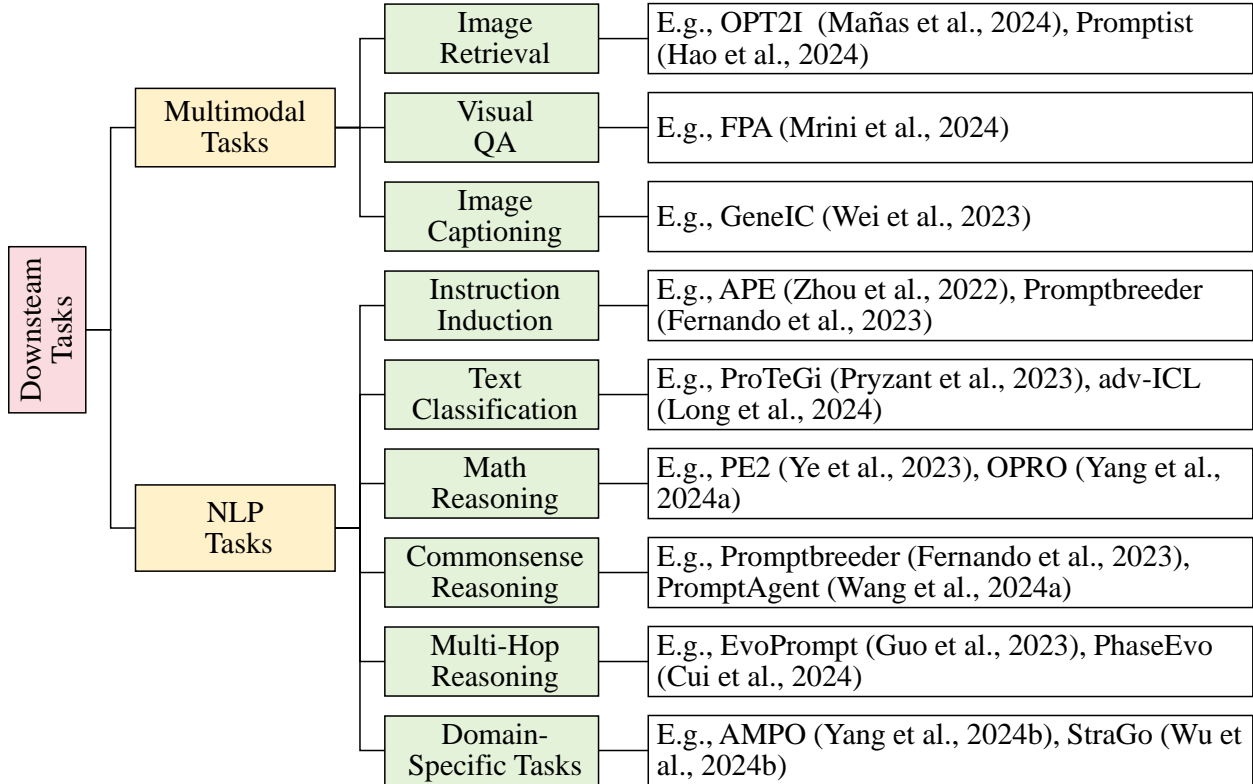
Downsteam Tasks

Multimodal Tasks

Image Retrieval

E.g., OPT2I (Mañas et al., 2024), Promptist (Hao et al., 2024)

Visual QA

E.g., FPA (Mrini et al., 2024)

Image Captioning

E.g., GeneIC (Wei et al., 2023)

NLP Tasks

Instruction Induction

E.g., APE (Zhou et al., 2022), Promptbreeder (Fernando et al., 2023)

Text Classification

E.g., ProTeGi (Pryzant et al., 2023), adv-ICL (Long et al., 2024)

Math Reasoning

E.g., PE2 (Ye et al., 2023), OPRO (Yang et al., 2024a)

Commonsense Reasoning

E.g., Promptbreeder (Fernando et al., 2023), PromptAgent (Wang et al., 2024a)

Multi-Hop Reasoning

E.g., EvoPrompt (Guo et al., 2023), PhaseEvo (Cui et al., 2024)

Domain-Specific Tasks

E.g., AMPO (Yang et al., 2024b), StraGo (Wu et al., 2024b)